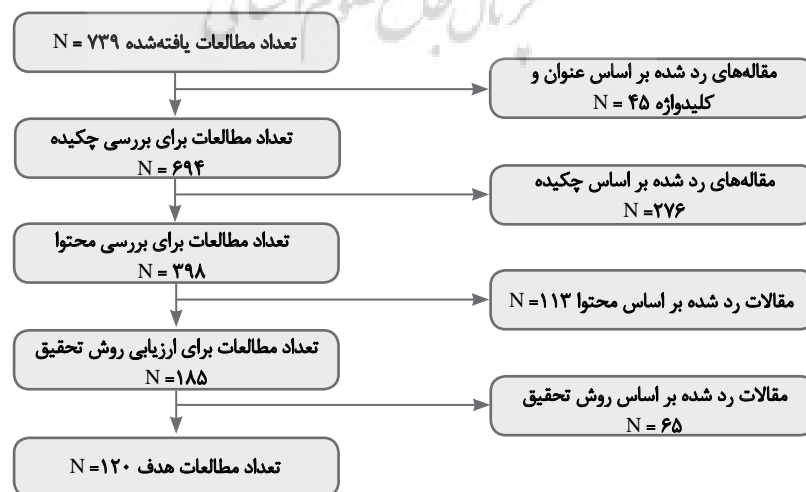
تعداد مطالعات یافته‌شده ۷۳۹ = N

مقاله‌های رد شده بر اساس عنوان و کلیدواژه ۴۵ = N

تعداد مطالعات برای بررسی چکیده
N = ۶۹۴

مقاله‌های رد شده بر اساس چکیده
N =۲۷۶

تعداد مطالعات برای بررسی محتوا
N = ۳۹۸

مقالات رد شده بر اساس محتوا ۱۱۳= N

تعداد مطالعات برای ارزیابی روش تحقیق
N =۱۸۵

مقالات رد شده بر اساس روش تحقیق
N = ۶۵

تعداد مطالعات هدف ۱۲۰= N